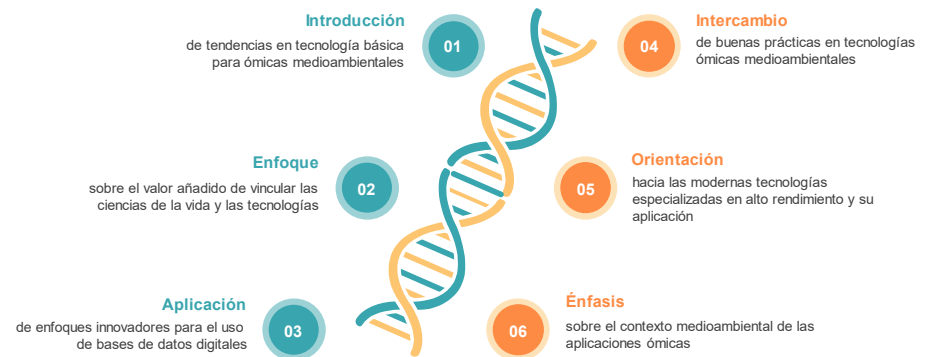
Introducción
de tendencias en tecnología básica para ómicas medioambientales

01

Enfoque
sobre el valor añadido de vincular las ciencias de la vida y las tecnologías

02

Aplicación
de enfoques innovadores para el uso de bases de datos digitales

03

04

Intercambio
de buenas prácticas en tecnologías ómicas medioambientales

05

Orientación
hacia las modernas tecnologías especializadas en alto rendimiento y su aplicación

06

Énfasis
sobre el contexto medioambiental de las aplicaciones ómicas